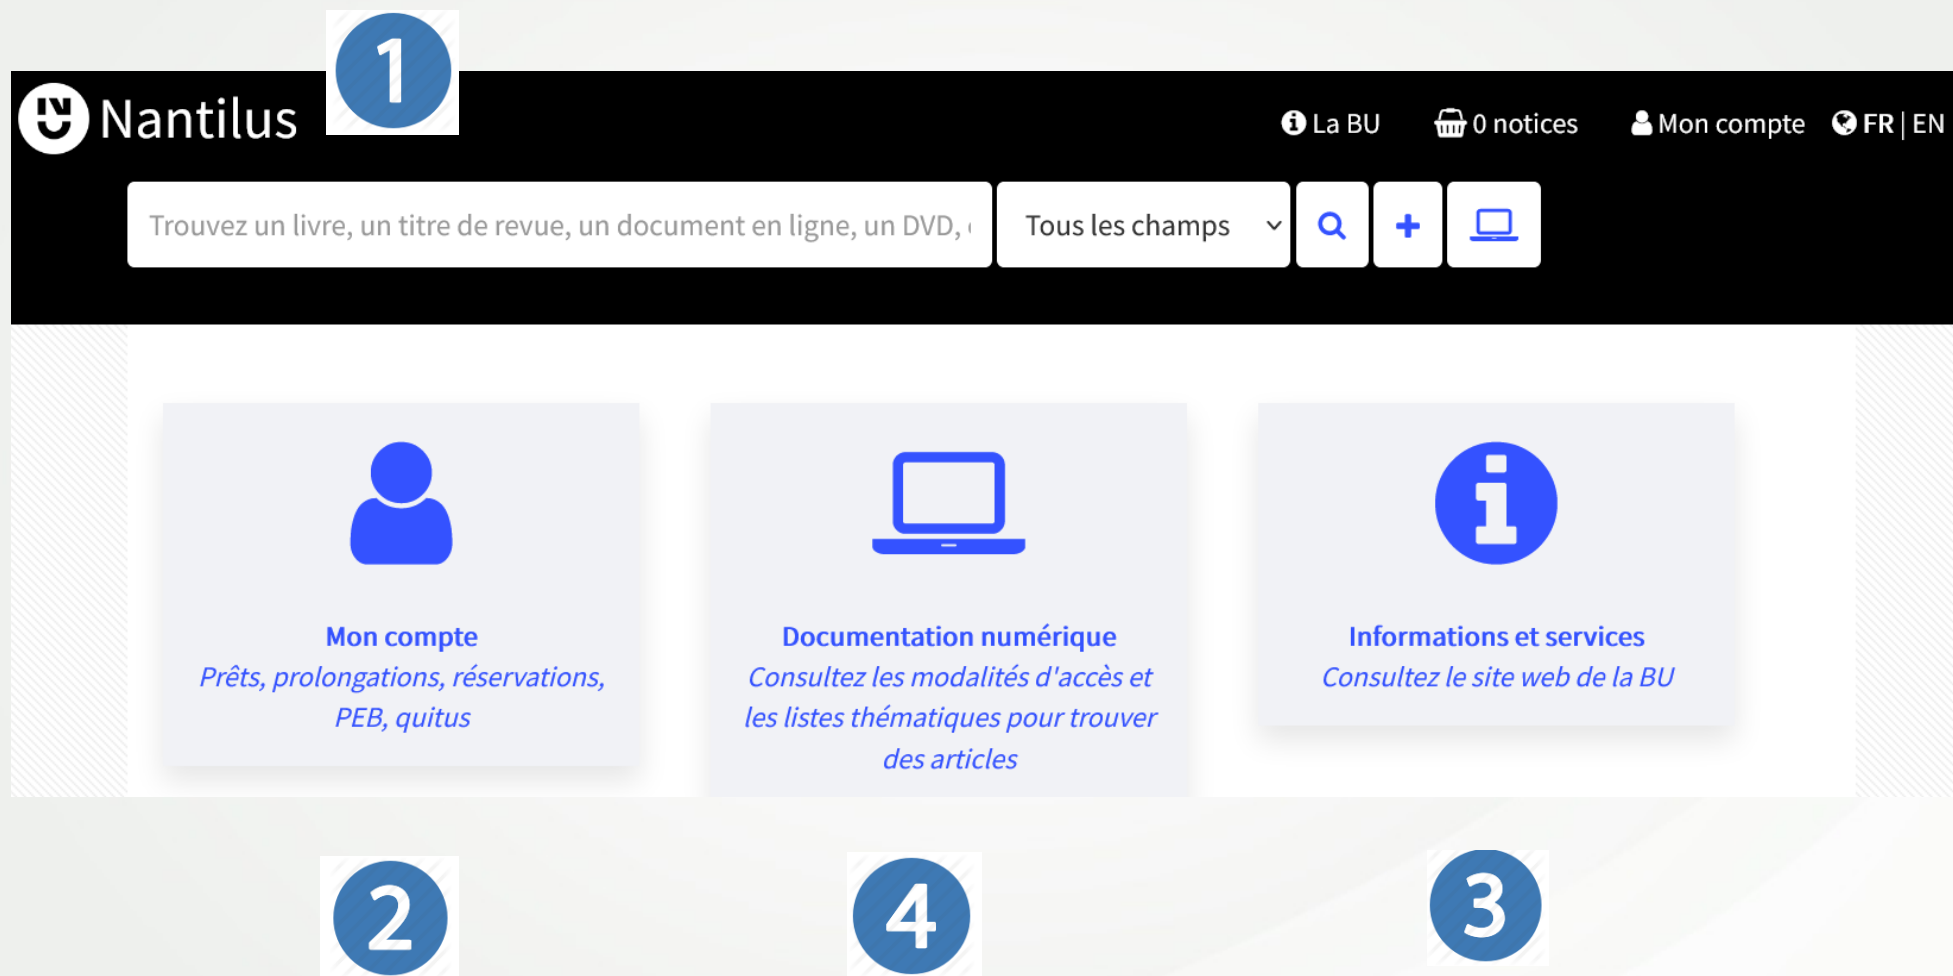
Nantilus

1

La BU 0 notices Mon compte FR | EN

Trouvez un livre, un titre de revue, un document en ligne, un DVD, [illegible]

Tous les champs

Mon compte
Prêts, prolongations, réservations, PEB, quitus

Documentation numérique
Consultez les modalités d'accès et les listes thématiques pour trouver des articles

Informations et services
Consultez le site web de la BU

2

4

3